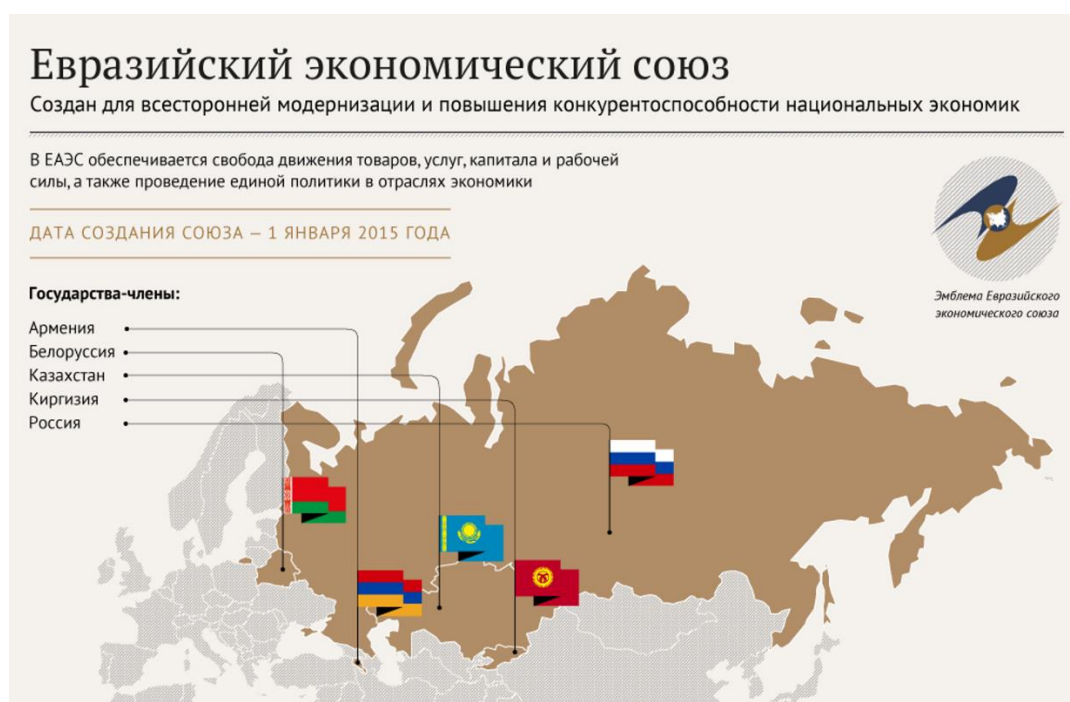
Евразийский экономический союз

Создан для всесторонней модернизации и повышения конкурентоспособности национальных экономик

В ЕАЭС обеспечивается свобода движения товаров, услуг, капитала и рабочей силы, а также проведение единой политики в отраслях экономики

ДАТА СОЗДАНИЯ СОЮЗА – 1 ЯНВАРЯ 2015 ГОДА

Эмблема Евразийского экономического союза

Государства-члены:

Армения
Белоруссия
Казахстан
Киргизия
Россия